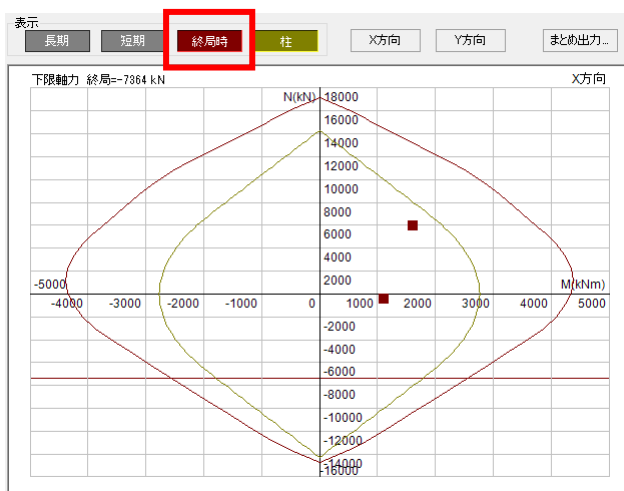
表示

長期 短期 終局時 柱

X方向 Y方向 まとめ出力...

下限軸力 終局=-7364 kN

X方向

N(kN) 18000
16000
14000
12000
10000
8000
6000
4000
2000
-2000
-4000
-6000
-8000
-10000
-12000
-14000
-16000

-5000 -4000 -3000 -2000 -1000 0 1000 2000 3000 4000 5000

M(kNm)